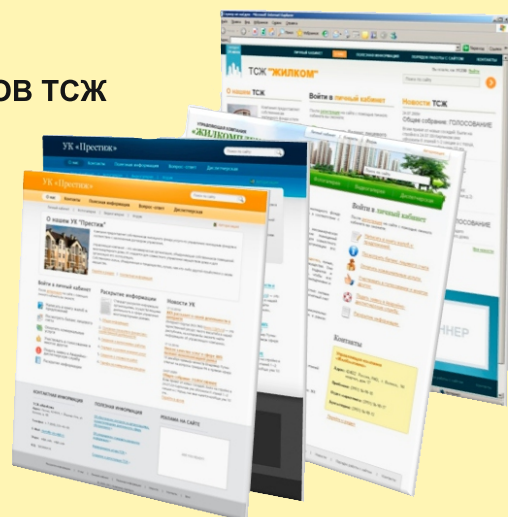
ОВ ТСЖ

ТСЖ "ЖИЛКОМ"

О нашем ТСЖ

Войти в личный кабинет

Новости ТСЖ

Общее собрание: ГОЛОСОВАНИЕ

УК «Престиж»

УК «Престиж»

О нашем УК "Престиж"

Войти в личный кабинет

Раскрытие информации

Новости УК

Войти в личный кабинет

Контакты

КОНТАКТНАЯ ИНФОРМАЦИЯ

ПОЛЕЗНАЯ ИНФОРМАЦИЯ

РЕКЛАМА НА САЙТЕ

ННЕР